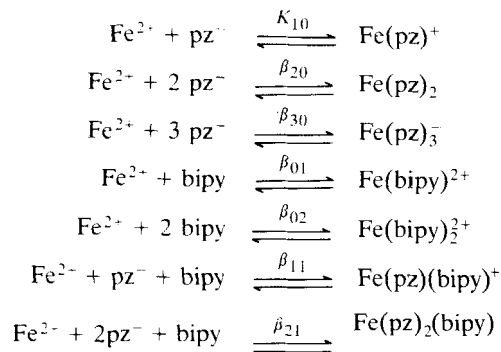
$Fe^{2+} + pz^- \underset{}{\overset{K_{10}}{\rightleftharpoons}} Fe(pz)^+$

$Fe^{2+} + 2\ pz^- \overset{\beta_{20}}{\rightleftharpoons} Fe(pz)_2$

$Fe^{2+} + 3\ pz^- \overset{\beta_{30}}{\rightleftharpoons} Fe(pz)_3^-$

$Fe^{2+} + bipy \overset{\beta_{01}}{\rightleftharpoons} Fe(bipy)^{2+}$

$Fe^{2+} + 2\ bipy \overset{\beta_{02}}{\rightleftharpoons} Fe(bipy)_2^{2+}$

$Fe^{2+} + pz^- + bipy \overset{\beta_{11}}{\rightleftharpoons} Fe(pz)(bipy)^+$

$Fe^{2+} + 2pz^- + bipy \overset{\beta_{21}}{\rightleftharpoons} Fe(pz)_2(bipy)$